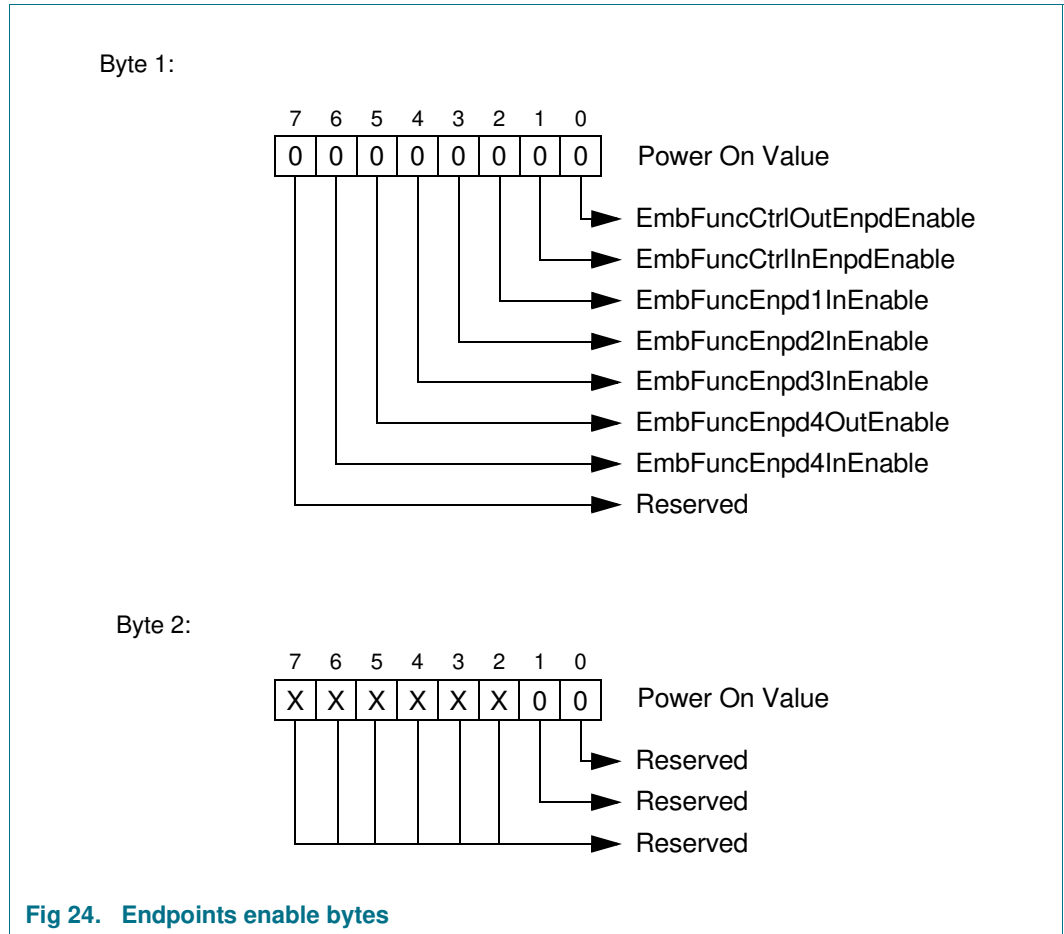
Byte 1:

| 7 | 6 | 5 | 4 | 3 | 2 | 1 | 0 |
|---|---|---|---|---|---|---|---|
| 0 | 0 | 0 | 0 | 0 | 0 | 0 | 0 |

Power On Value

EmbFuncCtrlOutEnpdEnable

EmbFuncCtrlInEnpdEnable

EmbFuncEnpd1InEnable

EmbFuncEnpd2InEnable

EmbFuncEnpd3InEnable

EmbFuncEnpd4OutEnable

EmbFuncEnpd4InEnable

Reserved

Byte 2:

| 7 | 6 | 5 | 4 | 3 | 2 | 1 | 0 |
|---|---|---|---|---|---|---|---|
| X | X | X | X | X | X | 0 | 0 |

Power On Value

Reserved

Reserved

Reserved

Fig 24. Endpoints enable bytes